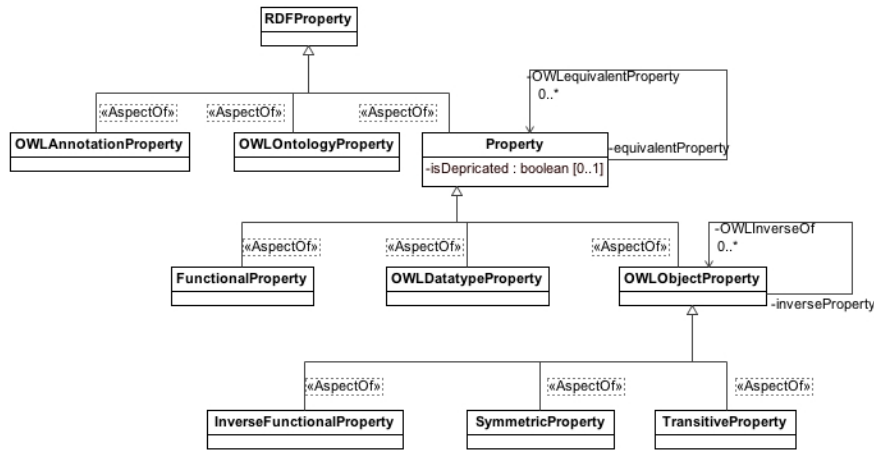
RDFProperty

«AspectOf»
OWLAnnotationProperty

«AspectOf»
OWLOntologyProperty

«AspectOf»
-OWLequivalentProperty
0..*
Property
-isDepricated : boolean [0..1]
-equivalentProperty

«AspectOf»
FunctionalProperty

«AspectOf»
OWLDatatypeProperty

«AspectOf»
-OWLInverseOf
0..*
OWLObjectProperty
-inverseProperty

«AspectOf»
InverseFunctionalProperty

«AspectOf»
SymmetricProperty

«AspectOf»
TransitiveProperty